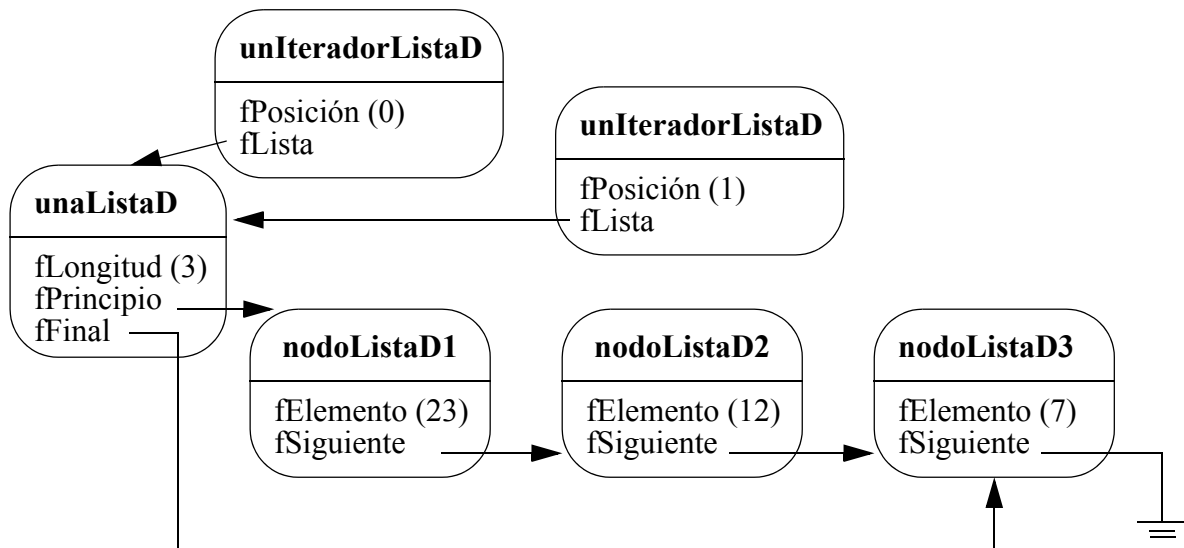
unIteradorListaD

fPosición (0)
fLista

unIteradorListaD

fPosición (1)
fLista

unaListaD

fLongitud (3)
fPrincipio
fFinal

nodoListaD1

fElemento (23)
fSiguiente

nodoListaD2

fElemento (12)
fSiguiente

nodoListaD3

fElemento (7)
fSiguiente